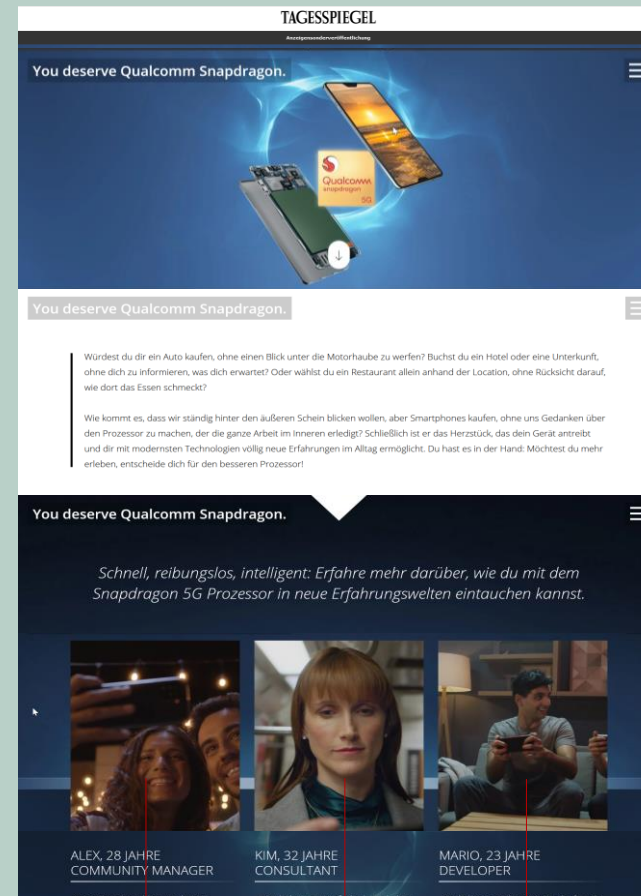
TAGESSPIEGEL

Anzeigensonderveröffentlichung

You deserve Qualcomm Snapdragon.

Qualcomm snapdragon 5G

You deserve Qualcomm Snapdragon.

Würdest du dir ein Auto kaufen, ohne einen Blick unter die Motorhaube zu werfen? Buchst du ein Hotel oder eine Unterkunft, ohne dich zu informieren, was dich erwartet? Oder wählst du ein Restaurant allein anhand der Location, ohne Rücksicht darauf, wie dort das Essen schmeckt?

Wie kommt es, dass wir ständig hinter den äußeren Schein blicken wollen, aber Smartphones kaufen, ohne uns Gedanken über den Prozessor zu machen, der die ganze Arbeit im Inneren erledigt? Schließlich ist er das Herzstück, das dein Gerät antreibt und dir mit modernsten Technologien völlig neue Erfahrungen im Alltag ermöglicht. Du hast es in der Hand: Möchtest du mehr erleben, entscheide dich für den besseren Prozessor!

You deserve Qualcomm Snapdragon.

Schnell, reibungslos, intelligent: Erfahre mehr darüber, wie du mit dem Snapdragon 5G Prozessor in neue Erfahrungswelten eintauchen kannst.

ALEX, 28 JAHRE
COMMUNITY MANAGER

KIM, 32 JAHRE
CONSULTANT

MARIO, 23 JAHRE
DEVELOPER